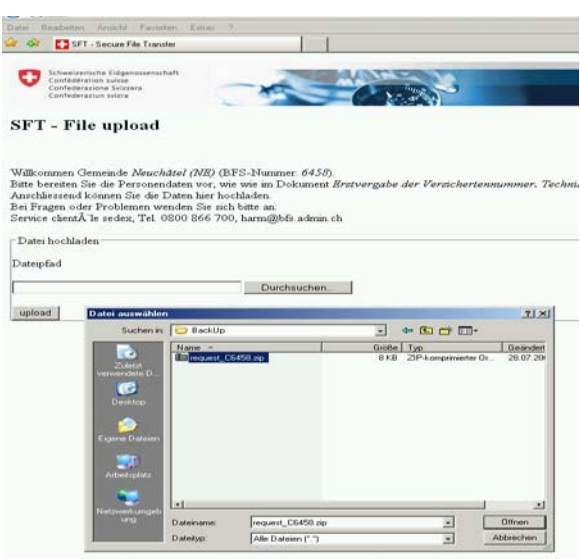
Datei Bearbeiten Ansicht Favoriten Extras ?

SFT - Secure File Transfer

Schweizerische Eidgenossenschaft
Confédération suisse
Confederazione Svizzera
Confederaziun svizra

SFT - File upload

Willkommen Gemeinde *Neuchâtel (NE)* (BFS-Nummer: *6458*).
Bitte bereiten Sie die Personendaten vor, wie wie im Dokument *Erstvergabe der Versichertennummer. Techni*
Anschliessend können Sie die Daten hier hochladen.
Bei Fragen oder Problemen wenden Sie sich bitte an:
Service clientÃ¨le sedex, Tel. 0800 866 700, harm@bfs.admin.ch

Datei hochladen

Dateipfad

Durchsuchen...

upload

Datei auswählen

Suchen in: BackUp

| Name | Größe | Typ | Geändert |
|---|---|---|---|
| request_C6458.zip | 8 KB | ZIP-komprimierter Or... | 28.07.20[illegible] |

Zuletzt verwendete D...
Desktop
Eigene Dateien
Arbeitsplatz
Netzwerkumgebung

Dateiname: request_C6458.zip
Dateityp: Alle Dateien (*.*)

Öffnen
Abbrechen